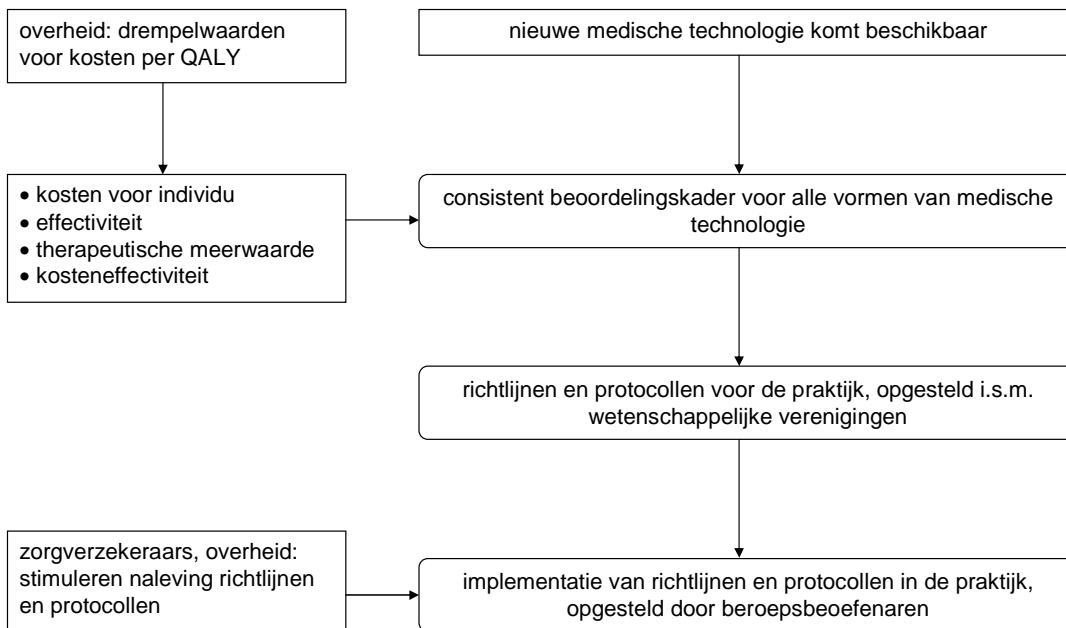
overheid: drempelwaarden voor kosten per QALY

nieuwe medische technologie komt beschikbaar

• kosten voor individu
• effectiviteit
• therapeutische meerwaarde
• kosteneffectiviteit

consistent beoordelingskader voor alle vormen van medische technologie

richtlijnen en protocollen voor de praktijk, opgesteld i.s.m. wetenschappelijke verenigingen

zorgverzekeraars, overheid: stimuleren naleving richtlijnen en protocollen

implementatie van richtlijnen en protocollen in de praktijk, opgesteld door beroepsbeoefenaren